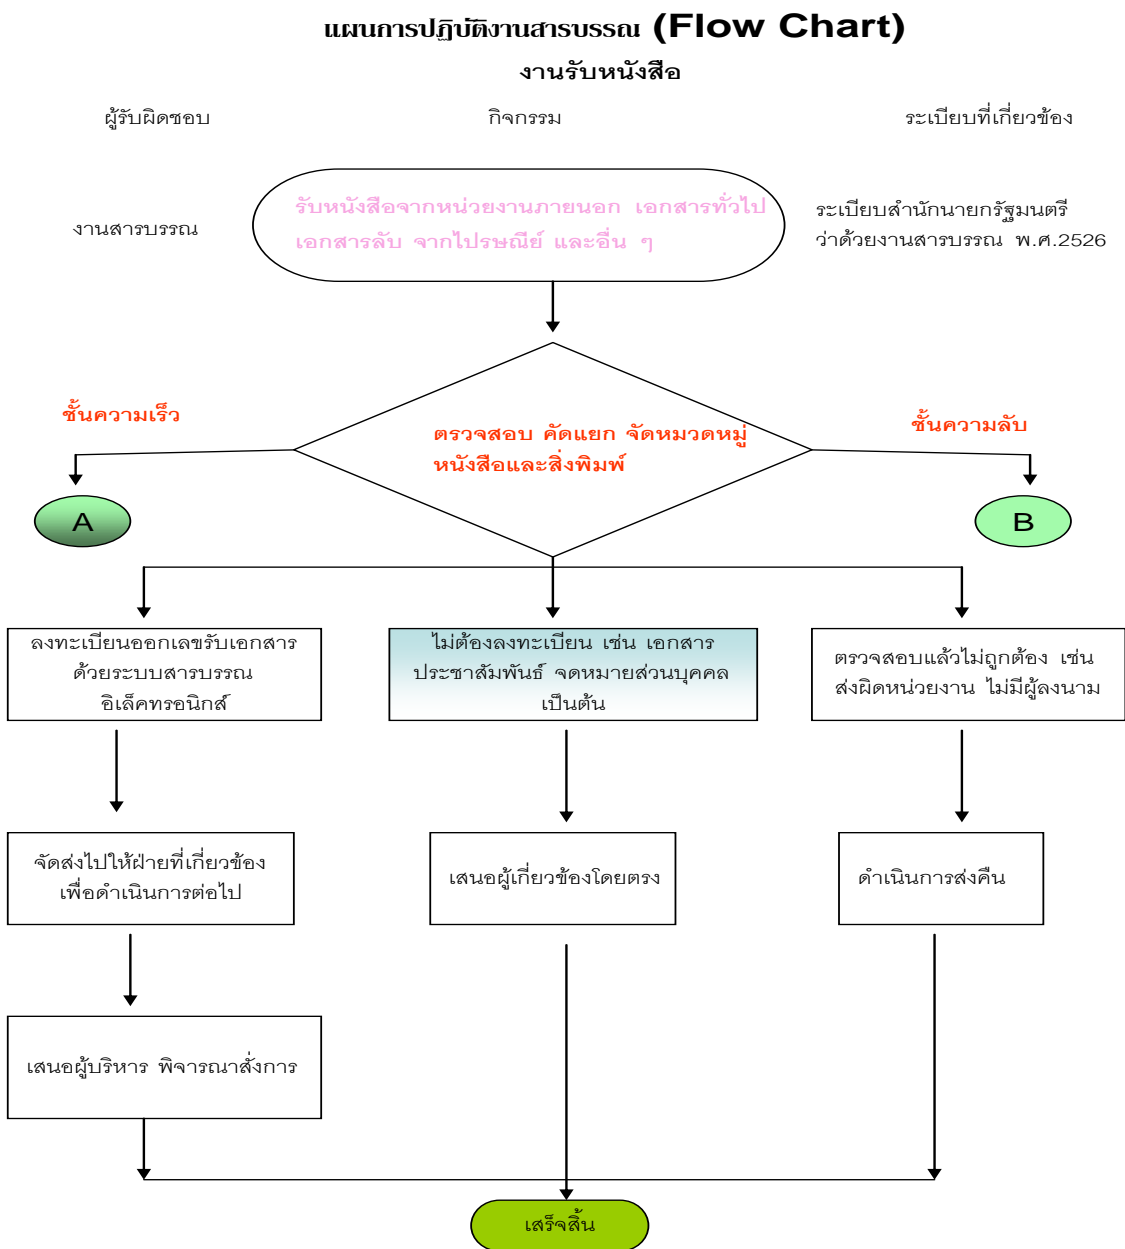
แผนการปฏิบัติงานสารบรรณ (Flow Chart)

งานรับหนังสือ

ผู้รับผิดชอบ

กิจกรรม

ระเบียบที่เกี่ยวข้อง

งานสารบรรณ

รับหนังสือจากหน่วยงานภายนอก เอกสารทั่วไป เอกสารลับ จากไปรษณีย์ และอื่น ๆ

ระเบียบสำนักนายกรัฐมนตรี ว่าด้วยงานสารบรรณ พ.ศ.2526

ชั้นความเร็ว

ตรวจสอบ คัดแยก จัดหมวดหมู่หนังสือและสิ่งพิมพ์

ชั้นความลับ

A

B

ลงทะเบียนออกเลขรับเอกสาร ด้วยระบบสารบรรณอิเล็คทรอนิกส์

ไม่ต้องลงทะเบียน เช่น เอกสารประชาสัมพันธ์ จดหมายส่วนบุคคล เป็นต้น

ตรวจสอบแล้วไม่ถูกต้อง เช่น ส่งผิดหน่วยงาน ไม่มีผู้ลงนาม

จัดส่งไปให้ฝ่ายที่เกี่ยวข้อง เพื่อดำเนินการต่อไป

เสนอผู้เกี่ยวข้องโดยตรง

ดำเนินการส่งคืน

เสนอผู้บริหาร พิจารณาสั่งการ

เสร็จสิ้น